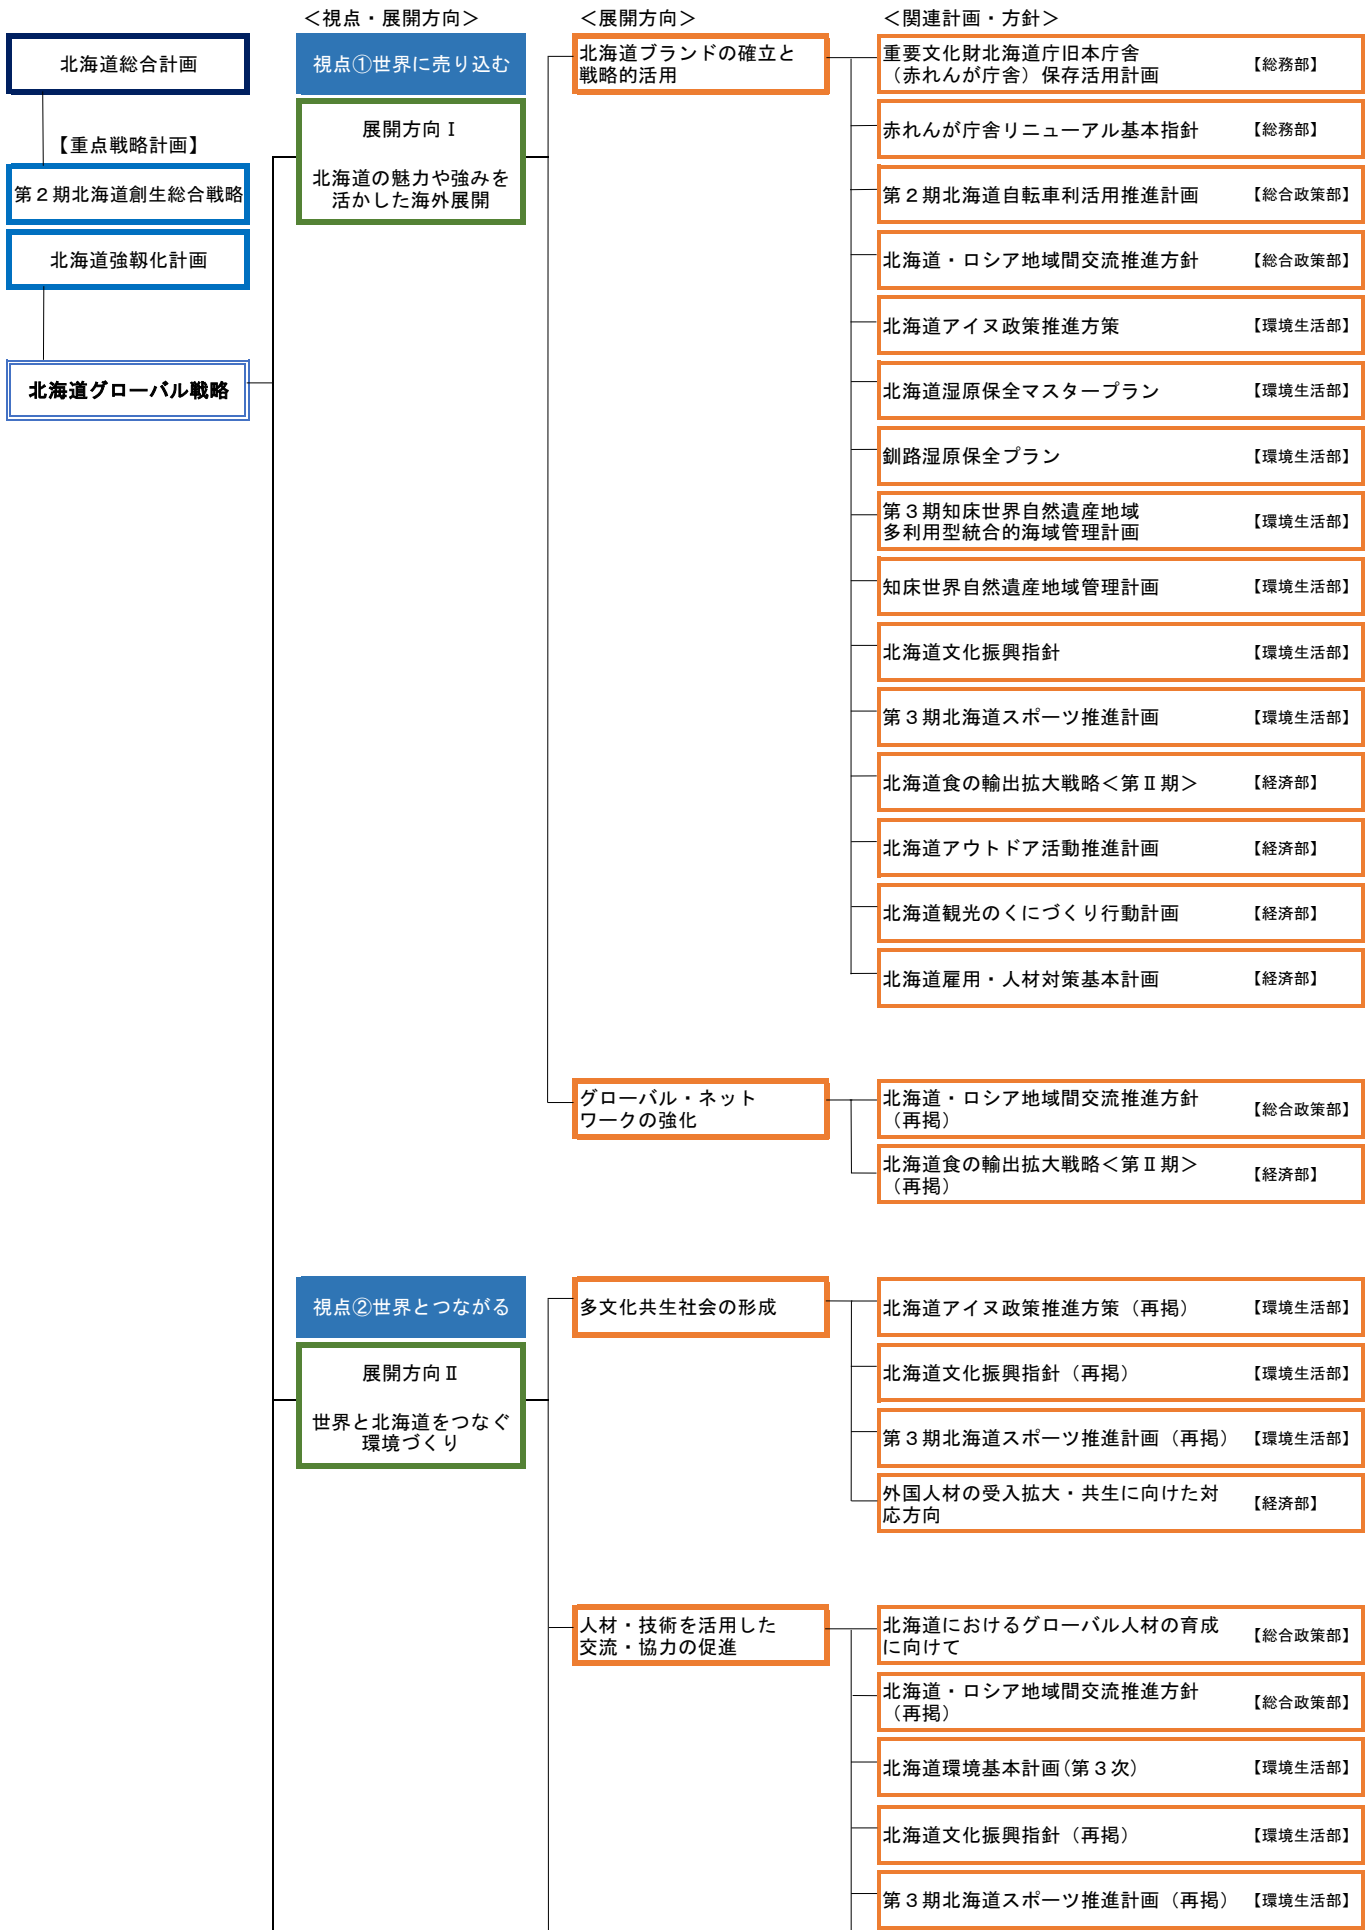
＜視点・展開方向＞

＜展開方向＞

＜関連計画・方針＞

北海道総合計画

【重点戦略計画】

第２期北海道創生総合戦略

北海道強靱化計画

北海道グローバル戦略

視点①世界に売り込む

展開方向Ⅰ

北海道の魅力や強みを活かした海外展開

北海道ブランドの確立と戦略的活用

重要文化財北海道庁旧本庁舎（赤れんが庁舎）保存活用計画 【総務部】

赤れんが庁舎リニューアル基本指針 【総務部】

第２期北海道自転車利活用推進計画 【総合政策部】

北海道・ロシア地域間交流推進方針 【総合政策部】

北海道アイヌ政策推進方策 【環境生活部】

北海道湿原保全マスタープラン 【環境生活部】

釧路湿原保全プラン 【環境生活部】

第３期知床世界自然遺産地域多利用型統合的海域管理計画 【環境生活部】

知床世界自然遺産地域管理計画 【環境生活部】

北海道文化振興指針 【環境生活部】

第３期北海道スポーツ推進計画 【環境生活部】

北海道食の輸出拡大戦略＜第Ⅱ期＞ 【経済部】

北海道アウトドア活動推進計画 【経済部】

北海道観光のくにづくり行動計画 【経済部】

北海道雇用・人材対策基本計画 【経済部】

グローバル・ネットワークの強化

北海道・ロシア地域間交流推進方針（再掲） 【総合政策部】

北海道食の輸出拡大戦略＜第Ⅱ期＞（再掲） 【経済部】

視点②世界とつながる

展開方向Ⅱ

世界と北海道をつなぐ環境づくり

多文化共生社会の形成

北海道アイヌ政策推進方策（再掲） 【環境生活部】

北海道文化振興指針（再掲） 【環境生活部】

第３期北海道スポーツ推進計画（再掲） 【環境生活部】

外国人材の受入拡大・共生に向けた対応方向 【経済部】

人材・技術を活用した交流・協力の促進

北海道におけるグローバル人材の育成に向けて 【総合政策部】

北海道・ロシア地域間交流推進方針（再掲） 【総合政策部】

北海道環境基本計画（第３次） 【環境生活部】

北海道文化振興指針（再掲） 【環境生活部】

第３期北海道スポーツ推進計画（再掲） 【環境生活部】